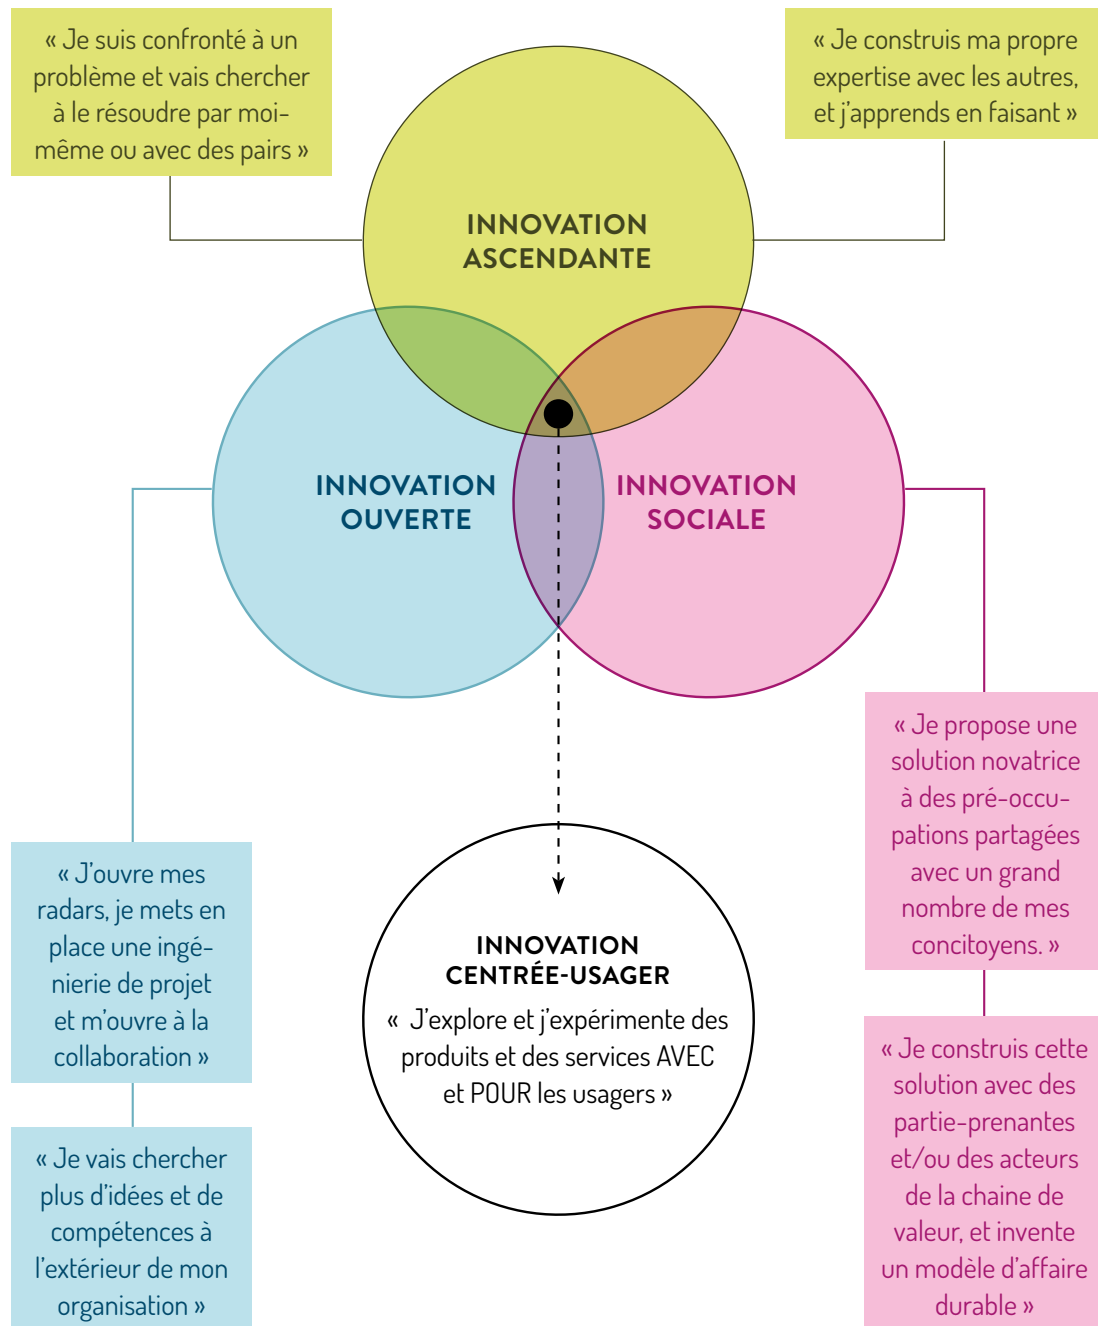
« Je suis confronté à un problème et vais chercher à le résoudre par moi-même ou avec des pairs »

« Je construis ma propre expertise avec les autres, et j'apprends en faisant »

INNOVATION ASCENDANTE

INNOVATION OUVERTE

INNOVATION SOCIALE

« Je propose une solution novatrice à des pré-occupations partagées avec un grand nombre de mes concitoyens. »

« J'ouvre mes radars, je mets en place une ingénierie de projet et m'ouvre à la collaboration »

INNOVATION CENTRÉE-USAGER

« J'explore et j'expérimente des produits et des services AVEC et POUR les usagers »

« Je construis cette solution avec des partie-prenantes et/ou des acteurs de la chaine de valeur, et invente un modèle d'affaire durable »

« Je vais chercher plus d'idées et de compétences à l'extérieur de mon organisation »